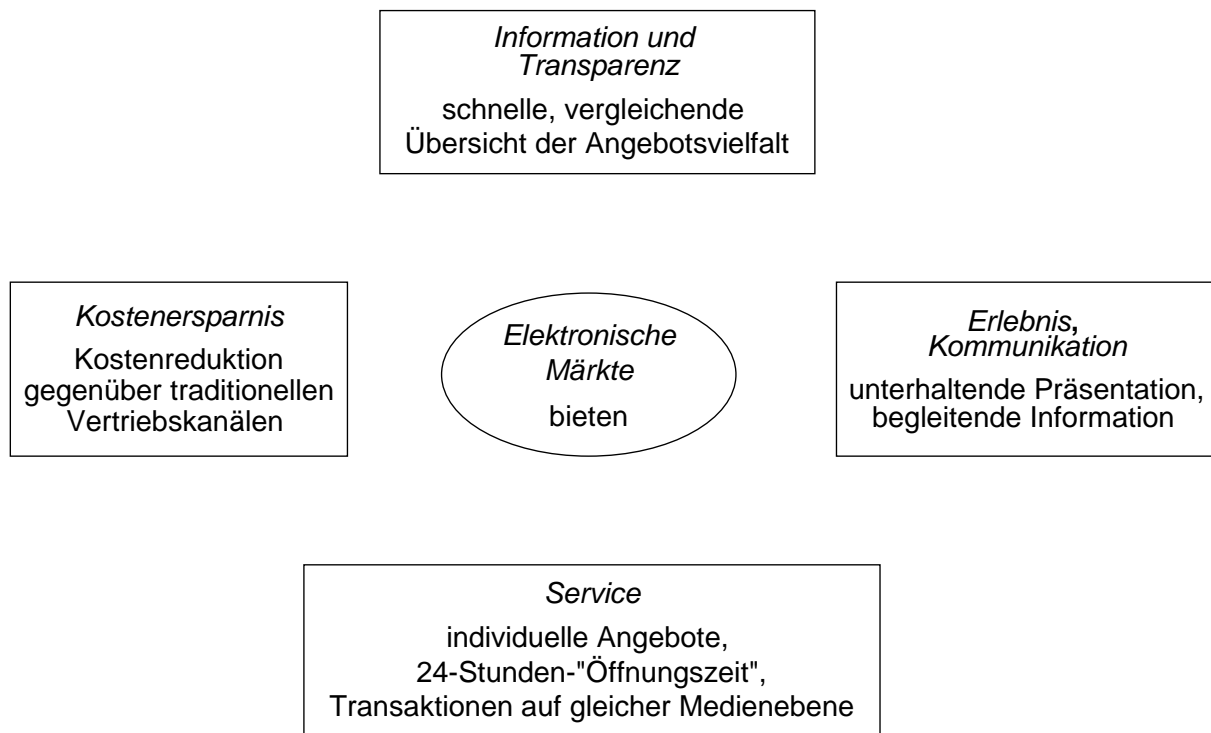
Information und Transparenz

schnelle, vergleichende Übersicht der Angebotsvielfalt

Kostenersparnis

Kostenreduktion gegenüber traditionellen Vertriebskanälen

Elektronische Märkte

bieten

Erlebnis, Kommunikation

unterhaltende Präsentation, begleitende Information

Service

individuelle Angebote, 24-Stunden-"Öffnungszeit", Transaktionen auf gleicher Medienebene